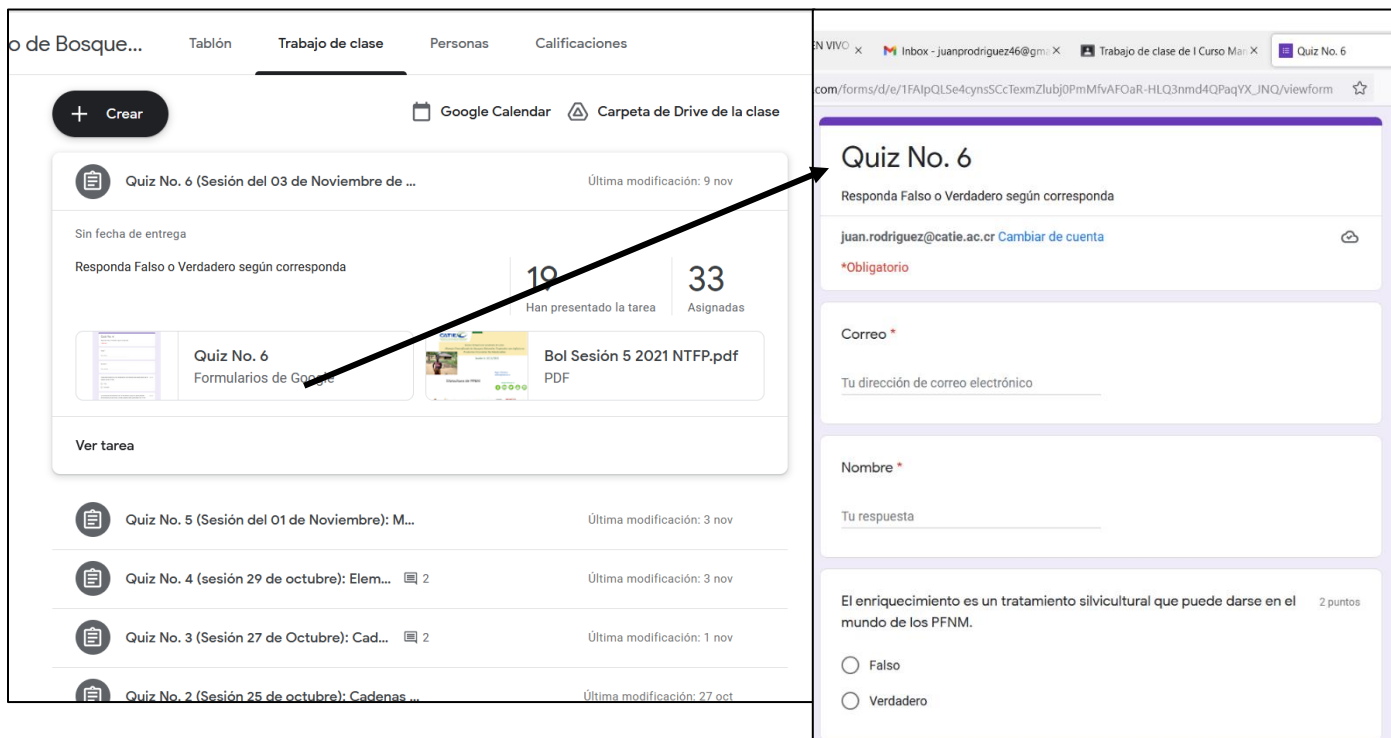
o de Bosque... Tablón Trabajo de clase Personas Calificaciones

Crear

Google Calendar Carpeta de Drive de la clase

Quiz No. 6 (Sesión del 03 de Noviembre de ... Última modificación: 9 nov

Sin fecha de entrega

Responda Falso o Verdadero según corresponda

19 Han presentado la tarea

33 Asignadas

Quiz No. 6
Formularios de Google

Bol Sesión 5 2021 NTFP.pdf
PDF

Ver tarea

Quiz No. 5 (Sesión del 01 de Noviembre): M... Última modificación: 3 nov

Quiz No. 4 (sesión 29 de octubre): Elem... 2 Última modificación: 3 nov

Quiz No. 3 (Sesión 27 de Octubre): Cad... 2 Última modificación: 1 nov

Quiz No. 2 (Sesión 25 de octubre): Cadenas ... Última modificación: 27 oct

N VIVO × Inbox - juanprodriguez46@gm × Trabajo de clase de I Curso Ma × Quiz No. 6

com/forms/d/e/1FAIpQLSe4cynsSCcTexmZlubj0PmMfvAFOaR-HLQ3nmd4QPaqYX_JNQ/viewform

Quiz No. 6

Responda Falso o Verdadero según corresponda

juan.rodriguez@catie.ac.cr Cambiar de cuenta

*Obligatorio

Correo *

Tu dirección de correo electrónico

Nombre *

Tu respuesta

El enriquecimiento es un tratamiento silvicultural que puede darse en el mundo de los PFNM. 2 puntos

Falso

Verdadero